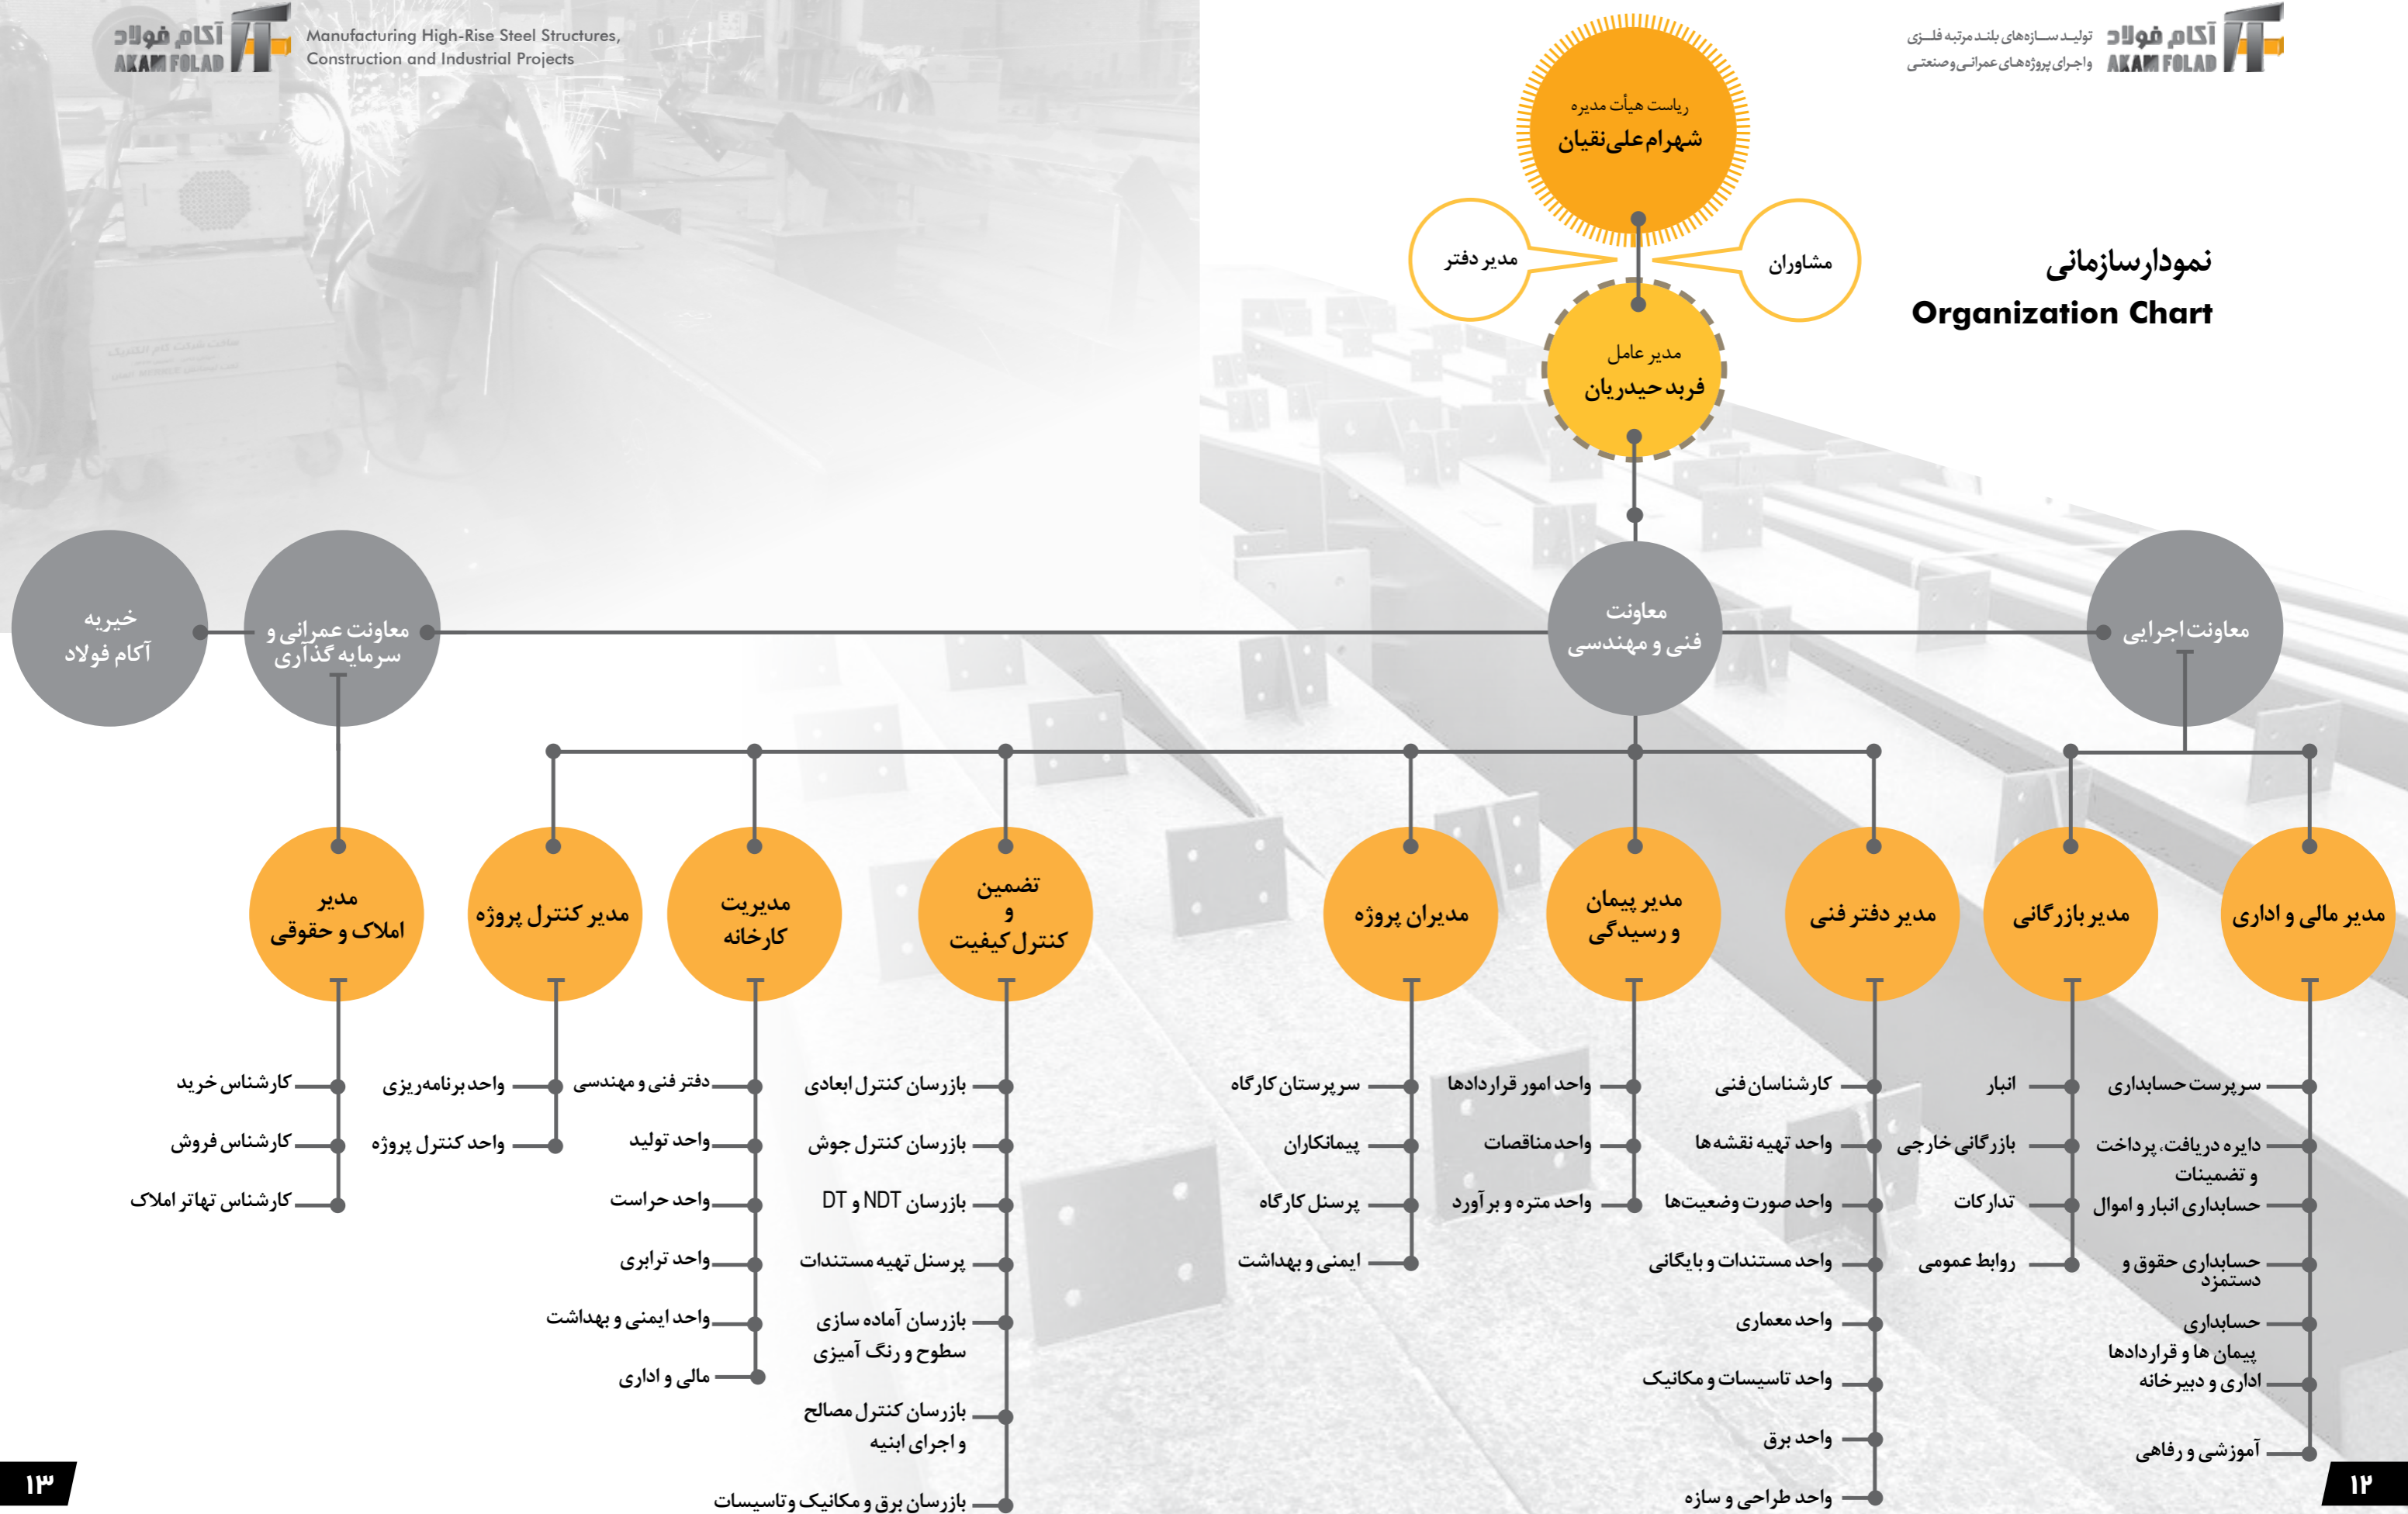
آکام فولاد
AKAM FOLAD
Manufacturing High-Rise Steel Structures, Construction and Industrial Projects

آکام فولاد
AKAM FOLAD
تولید سازه‌های بلند مرتبه فلزی
واجرای پروژه‌های عمرانی وصنعتی

نمودارسازمانی
Organization Chart

ریاست هیأت مدیره
شهرام علی‌نقیان

مدیر دفتر

مشاوران

مدیر عامل
فرید حیدریان

خیریه
آکام فولاد

معاونت عمرانی و سرمایه گذاری

معاونت فنی و مهندسی

معاونت اجرایی

مدیر املاک و حقوقی
کارشناس خرید
کارشناس فروش
کارشناس تهاتر املاک

مدیر کنترل پروژه
واحد برنامه‌ریزی
واحد کنترل پروژه

مدیریت کارخانه
دفتر فنی و مهندسی
واحد تولید
واحد حراست
واحد ترابری
واحد ایمنی و بهداشت
مالی و اداری

تضمین و کنترل کیفیت
بازرسان کنترل ابعادی
بازرسان کنترل جوش
بازرسان NDT و DT
پرسنل تهیه مستندات
بازرسان آماده سازی سطوح و رنگ آمیزی
بازرسان کنترل مصالح و اجرای ابنیه
بازرسان برق و مکانیک وتاسیسات

مدیران پروژه
سرپرستان کارگاه
پیمانکاران
پرسنل کارگاه
ایمنی و بهداشت

مدیر پیمان و رسیدگی
واحد امور قراردادها
واحد مناقصات
واحد متره و برآورد

مدیر دفتر فنی
کارشناسان فنی
واحد تهیه نقشه ها
واحد صورت وضعیت‌ها
واحد مستندات و بایگانی
واحد معماری
واحد تاسیسات و مکانیک
واحد برق
واحد طراحی و سازه

مدیر بازرگانی
انبار
بازرگانی خارجی
تدارکات
روابط عمومی

مدیر مالی و اداری
سرپرست حسابداری
دایره دریافت، پرداخت و تضمینات
حسابداری انبار و اموال
حسابداری حقوق و دستمزد
حسابداری پیمان ها و قراردادها
اداری و دبیرخانه
آموزشی و رفاهی

۱۳
۱۲